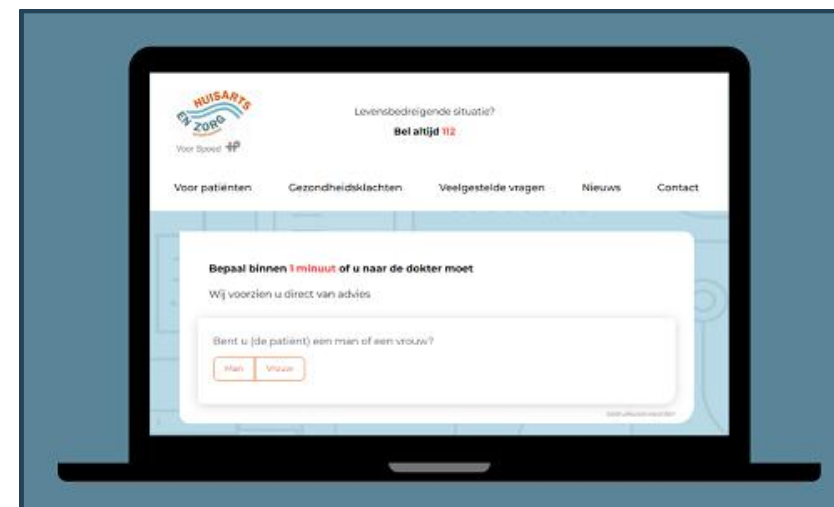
HUISARTS EN ZORG

Voor Spoed HP

Levensbedreigende situatie?

Bel altijd 112

Voor patiënten Gezondheidsklachten Veelgestelde vragen Nieuws Contact

Bepaal binnen 1 minuut of u naar de dokter moet

Wij voorzien u direct van advies

Bent u (de patient) een man of een vrouw?

Man Vrouw

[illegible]